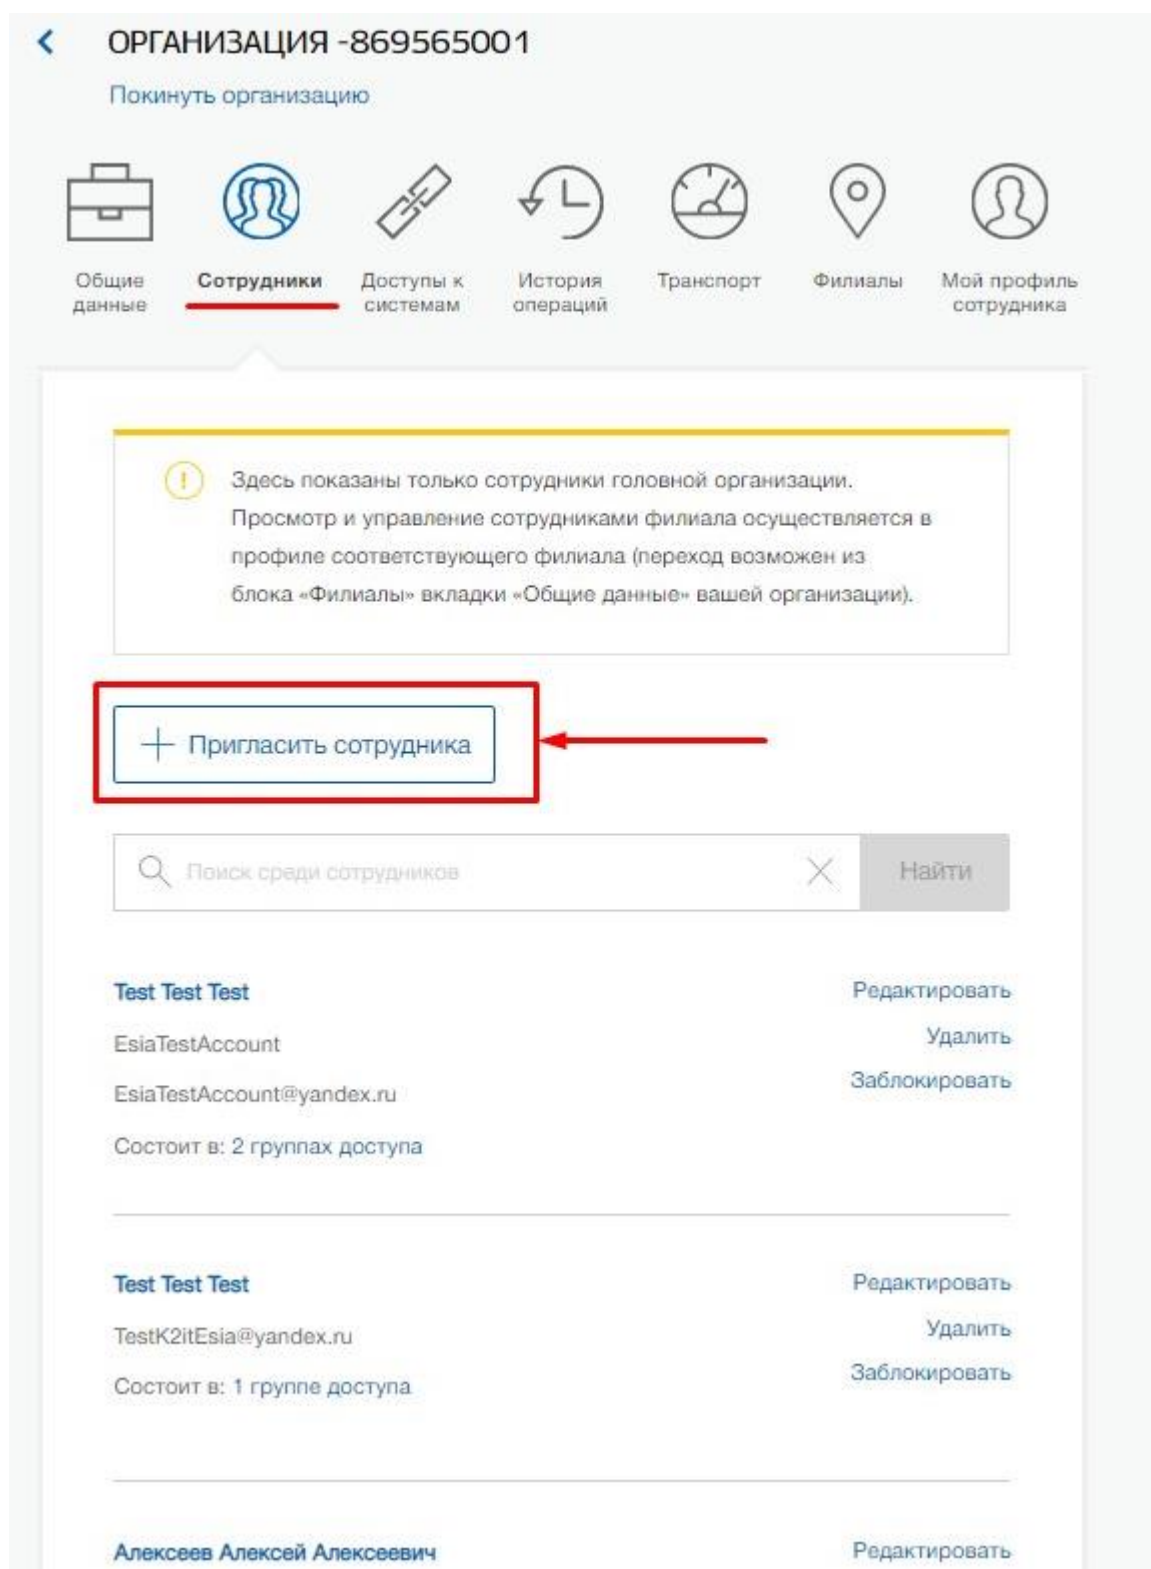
ОРГАНИЗАЦИЯ -869565001

Покинуть организацию

Общие данные

Сотрудники

Доступы к системам

История операций

Транспорт

Филиалы

Мой профиль сотрудника

Здесь показаны только сотрудники головной организации. Просмотр и управление сотрудниками филиала осуществляется в профиле соответствующего филиала (переход возможен из блока «Филиалы» вкладки «Общие данные» вашей организации).

+ Пригласить сотрудника

Поиск среди сотрудников

Найти

Test Test Test

EsiaTestAccount

EsiaTestAccount@yandex.ru

Состоит в: 2 группах доступа

Редактировать

Удалить

Заблокировать

Test Test Test

TestK2itEsia@yandex.ru

Состоит в: 1 группе доступа

Редактировать

Удалить

Заблокировать

Алексеев Алексей Алексеевич

Редактировать